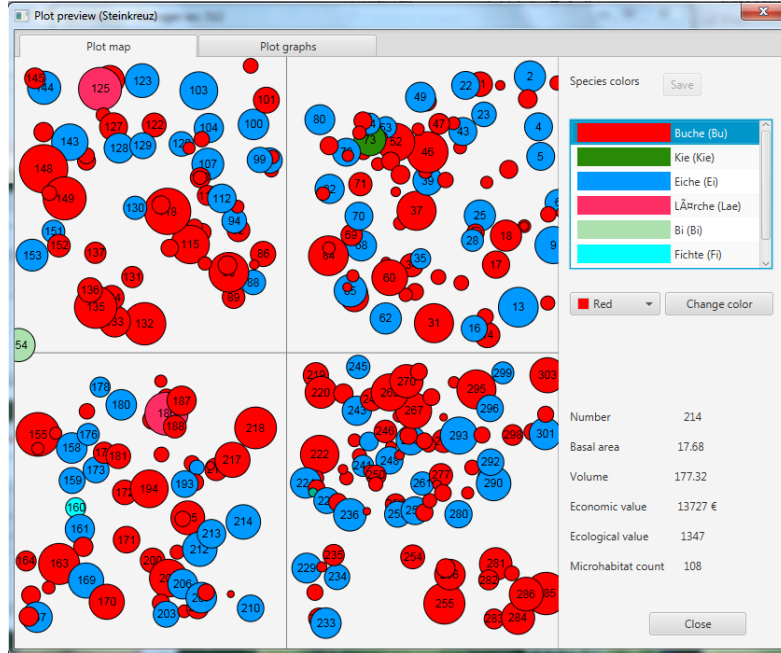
Plot preview (Steinkreuz)

Plot map

Plot graphs

145 144 125 123 103 101 127 122 100 143 128 129 12 104 99 148 107 149 112 130 18 94 151 152 115 153 137 86 131 88 136 89 135 33 132 54

2 22 49 80 23 47 43 53 73 52 4 46 5 39 32 71 37 70 25 69 68 28 18 9 84 35 17 80 55 13 62 31 16

178 187 180 18 188 155 176 218 158 17 181 217 173 159 172 194 193 160 5 161 213 214 171 212 200 164 163 2 206 169 170 203 210 7

245 299 303 219 220 270 295 243 267 296 301 246 293 298 222 24 248 292 277 22 26 261 290 22 236 25 25 280 254 235 229 234 281 28 255 286 85 233 283 284

Species colors

Save

Buche (Bu)

Kie (Kie)

Eiche (Ei)

LÃ¤rche (Lae)

Bi (Bi)

Fichte (Fi)

Red

Change color

Number 214

Basal area 17.68

Volume 177.32

Economic value 13727 €

Ecological value 1347

Microhabitat count 108

Close